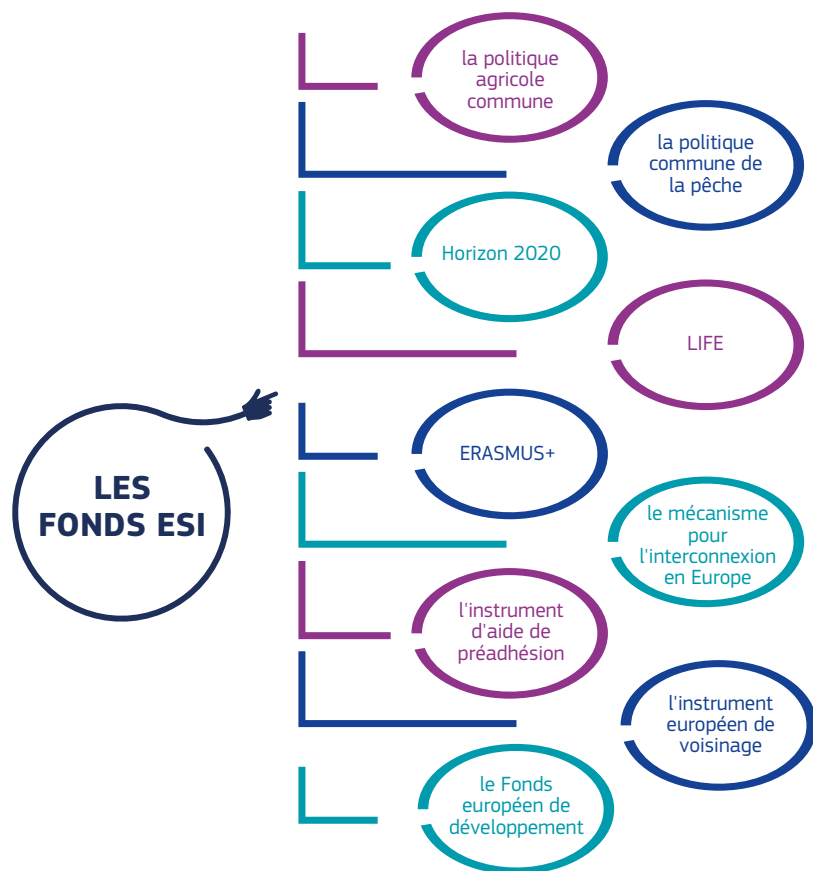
LES FONDS ESI

la politique agricole commune

la politique commune de la pêche

Horizon 2020

LIFE

ERASMUS+

le mécanisme pour l'interconnexion en Europe

l'instrument d'aide de préadhésion

l'instrument européen de voisinage

le Fonds européen de développement